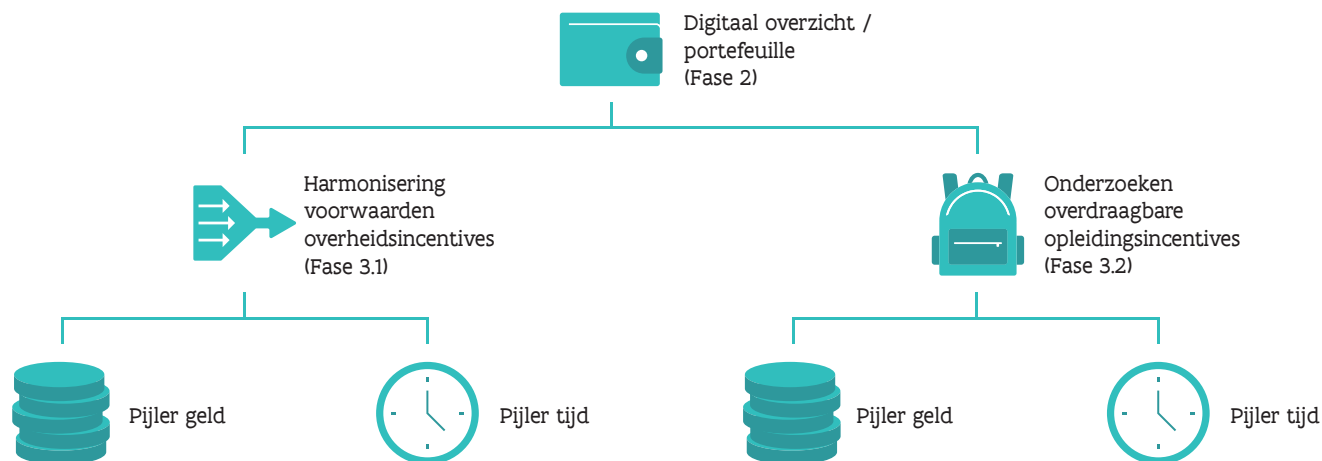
Digitaal overzicht / portefeuille (Fase 2)

Harmonisering voorwaarden overheidsincentives (Fase 3.1)

Onderzoeken overdraagbare opleidingsincentives (Fase 3.2)

Pijler geld

Pijler tijd

Pijler geld

Pijler tijd